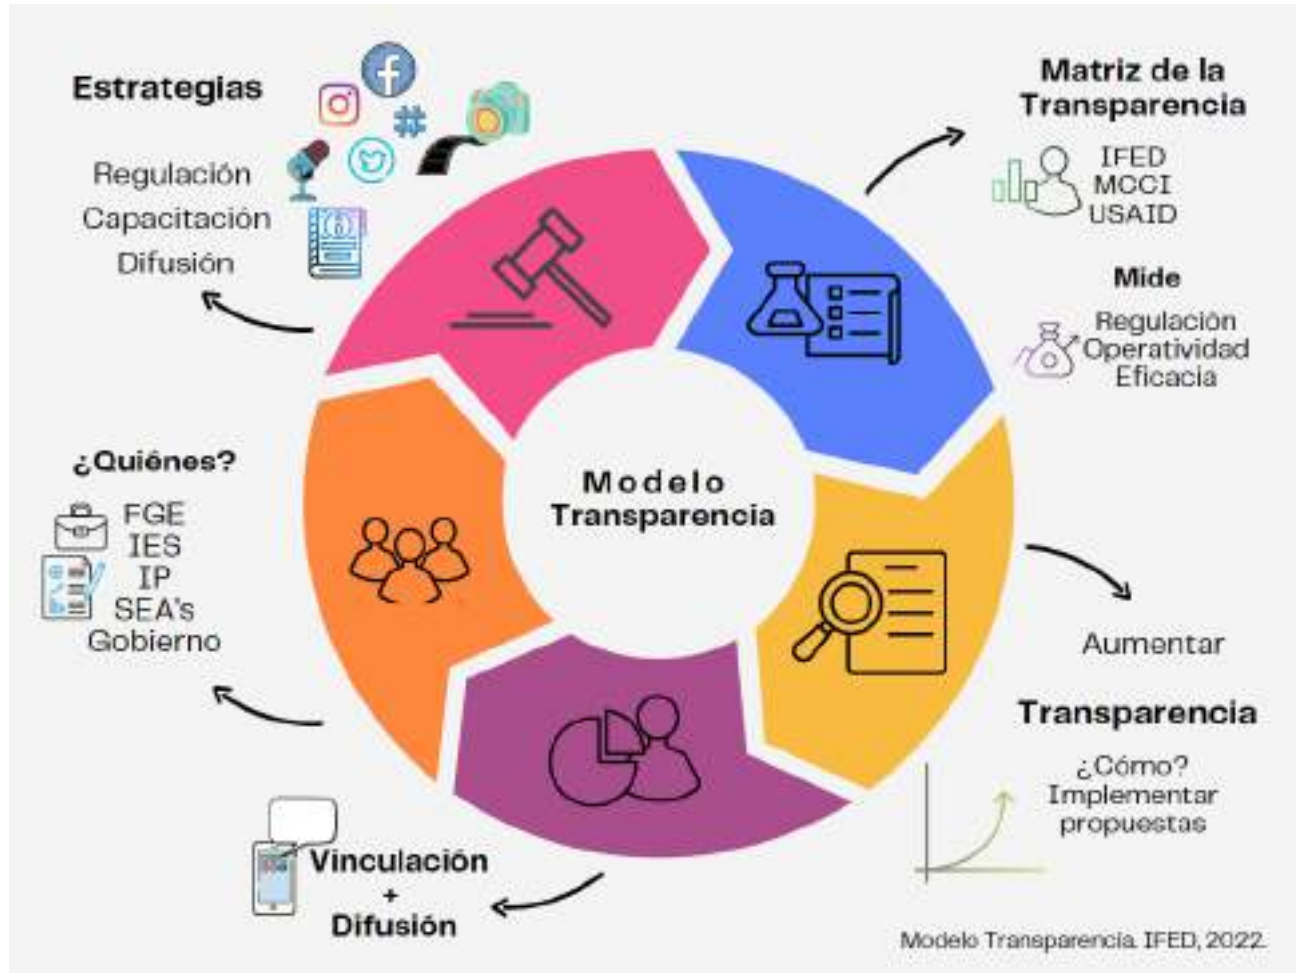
Estrategias

Regulación
Capacitación
Difusión

Matriz de la Transparencia

IFED
MCCI
USAID

Mide

Regulación
Operatividad
Eficacia

Modelo Transparencia

¿Quiénes?

FGE
IES
IP
SEA's
Gobierno

Aumentar

Transparencia

¿Cómo?
Implementar propuestas

Vinculación
+
Difusión

Modelo Transparencia. IFED, 2022.